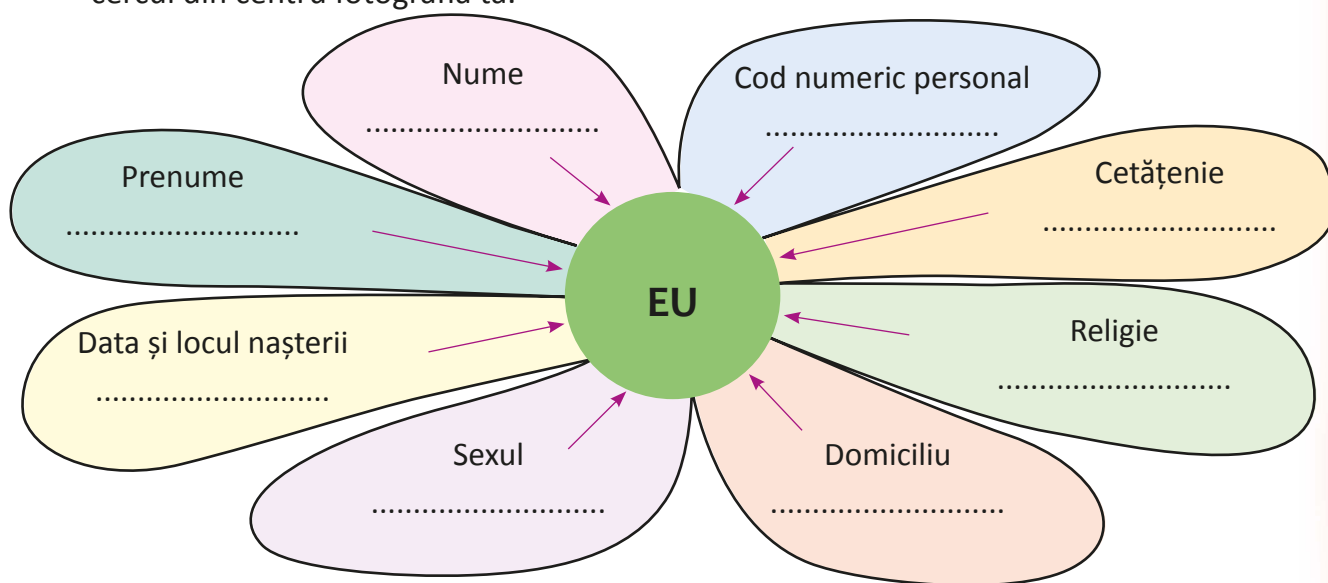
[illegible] cercul din centru fotografia ta.

Nume
...........................

Cod numeric personal
...........................

Prenume
...........................

Cetățenie
...........................

EU

Data și locul nașterii
...........................

Religie
...........................

Sexul
...........................

Domiciliu
...........................